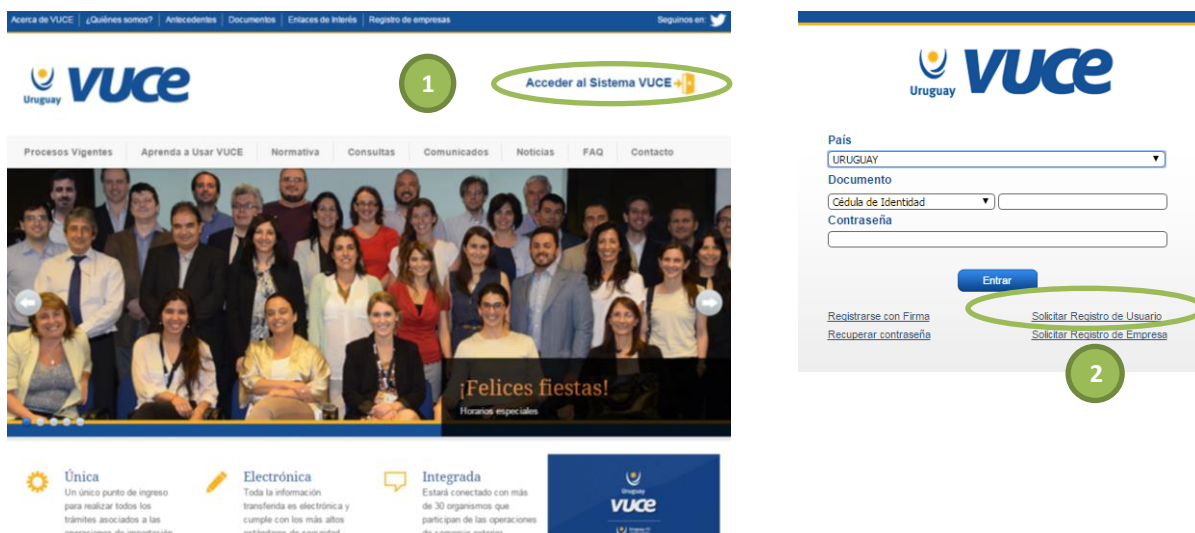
Acerca de VUCE | ¿Quiénes somos? | Antecedentes | Documentos | Enlaces de Interés | Registro de empresas

Seguinos en:

Uruguay VUCE

1

Acceder al Sistema VUCE

Procesos Vigentes | Aprenda a Usar VUCE | Normativa | Consultas | Comunicados | Noticias | FAQ | Contacto

¡Felices fiestas!
Horarios especiales

Única
Un único punto de ingreso para realizar todos los trámites asociados a las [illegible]

Electrónica
Toda la información transferida es electrónica y cumple con los más altos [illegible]

Integrada
Estará conectado con más de 30 organismos que participan de las operaciones de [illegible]

Uruguay VUCE

Uruguay VUCE

País
URUGUAY
Documento
Cédula de Identidad
Contraseña

Entrar

Registrarse con Firma
Recuperar contraseña
Solicitar Registro de Usuario
Solicitar Registro de Empresa

2